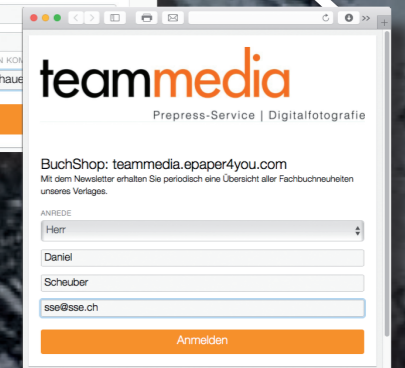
N KON
hauei

teammedia

Prepress-Service | Digitalfotografie

BuchShop: teammedia.epaper4you.com

Mit dem Newsletter erhalten Sie periodisch eine Übersicht aller Fachbuchneuheiten unseres Verlages.

ANREDE

Herr

Daniel

Scheuber

sse@sse.ch

Anmelden